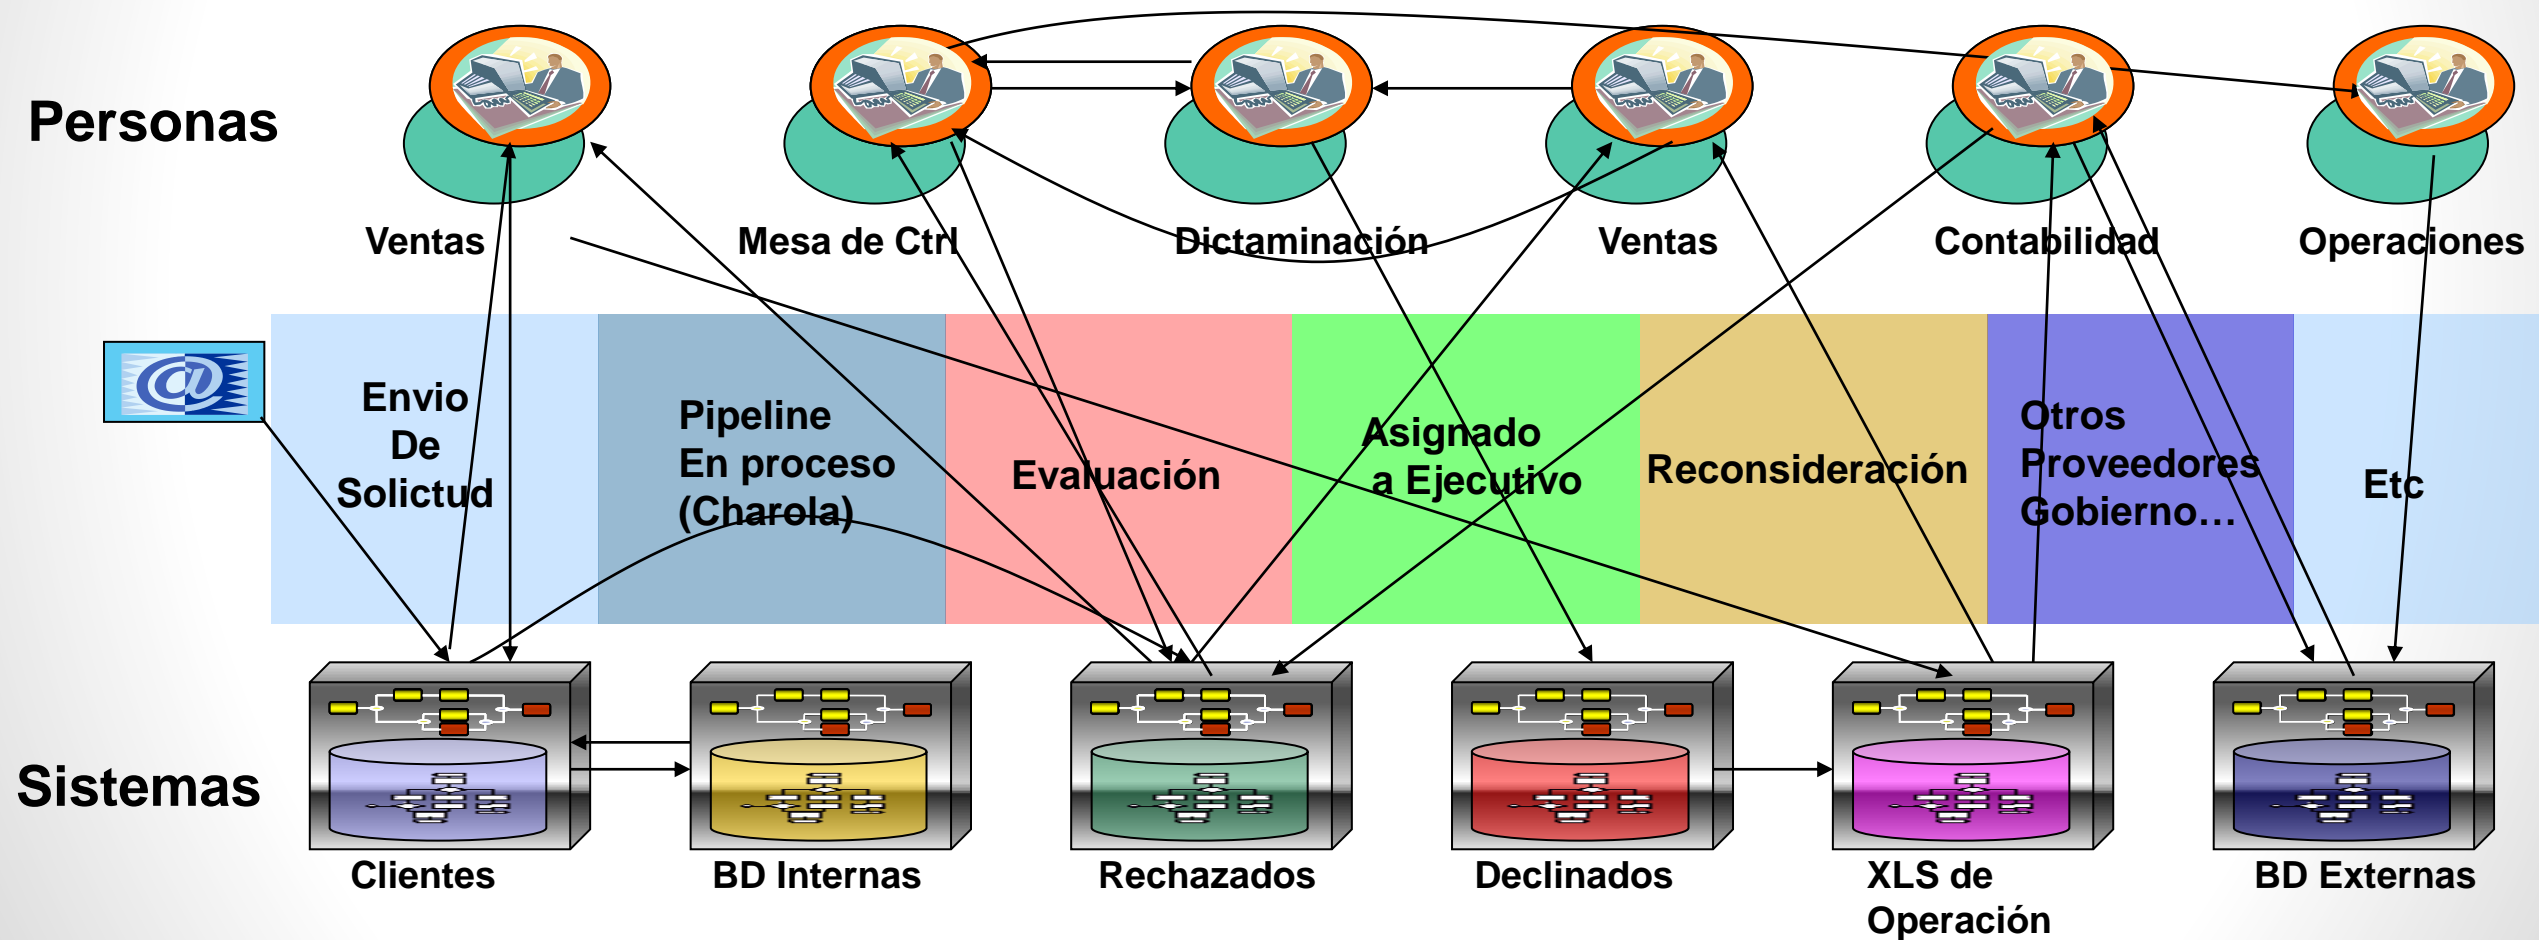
Personas

Ventas

Mesa de Ctrl

Dictaminación

Ventas

Contabilidad

Operaciones

Envio De Solictud

Pipeline En proceso (Charola)

Evaluación

Asignado a Ejecutivo

Reconsideración

Otros Proveedores Gobierno…

Etc

Sistemas

Clientes

BD Internas

Rechazados

Declinados

XLS de Operación

BD Externas